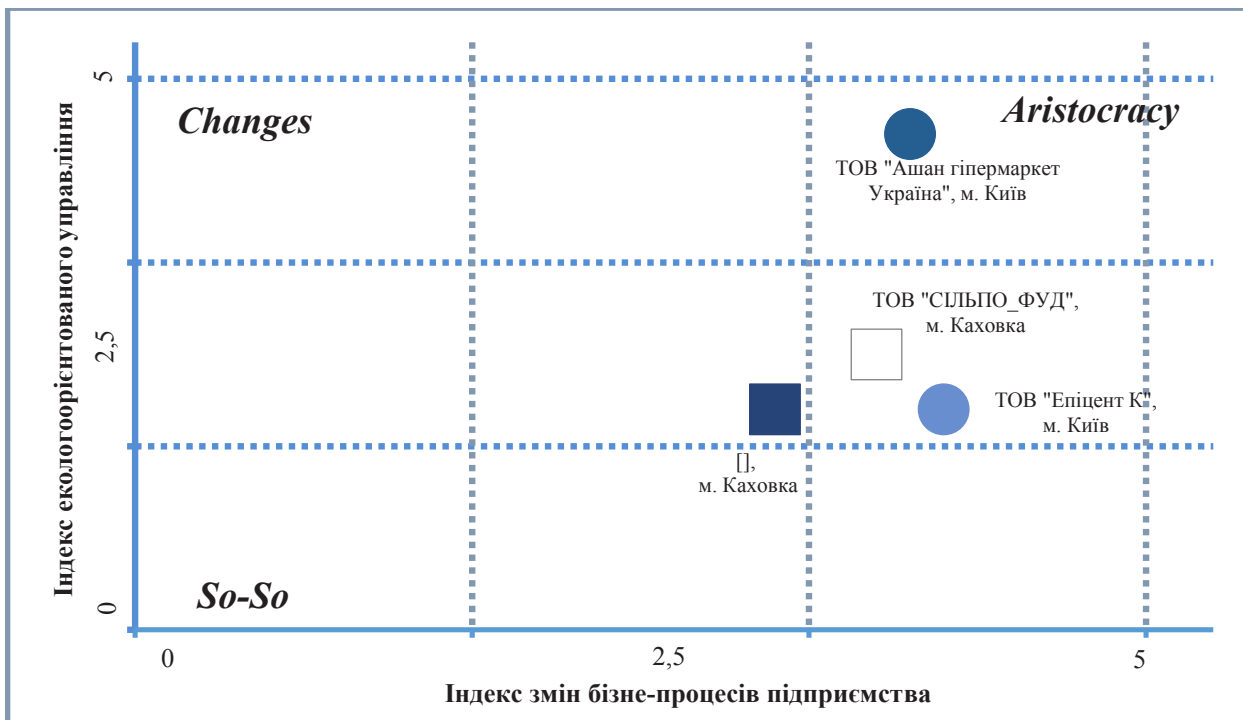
Індекс екологоорієнтованого управління

5

2,5

0

Changes

Aristocracy

ТОВ "Ашан гіпермаркет Україна", м. Київ

ТОВ "СІЛЬПО_ФУД", м. Каховка

ТОВ "Епіцент К", м. Київ

[], м. Каховка

So-So

0

2,5

5

Індекс змін бізне-процесів підприємства